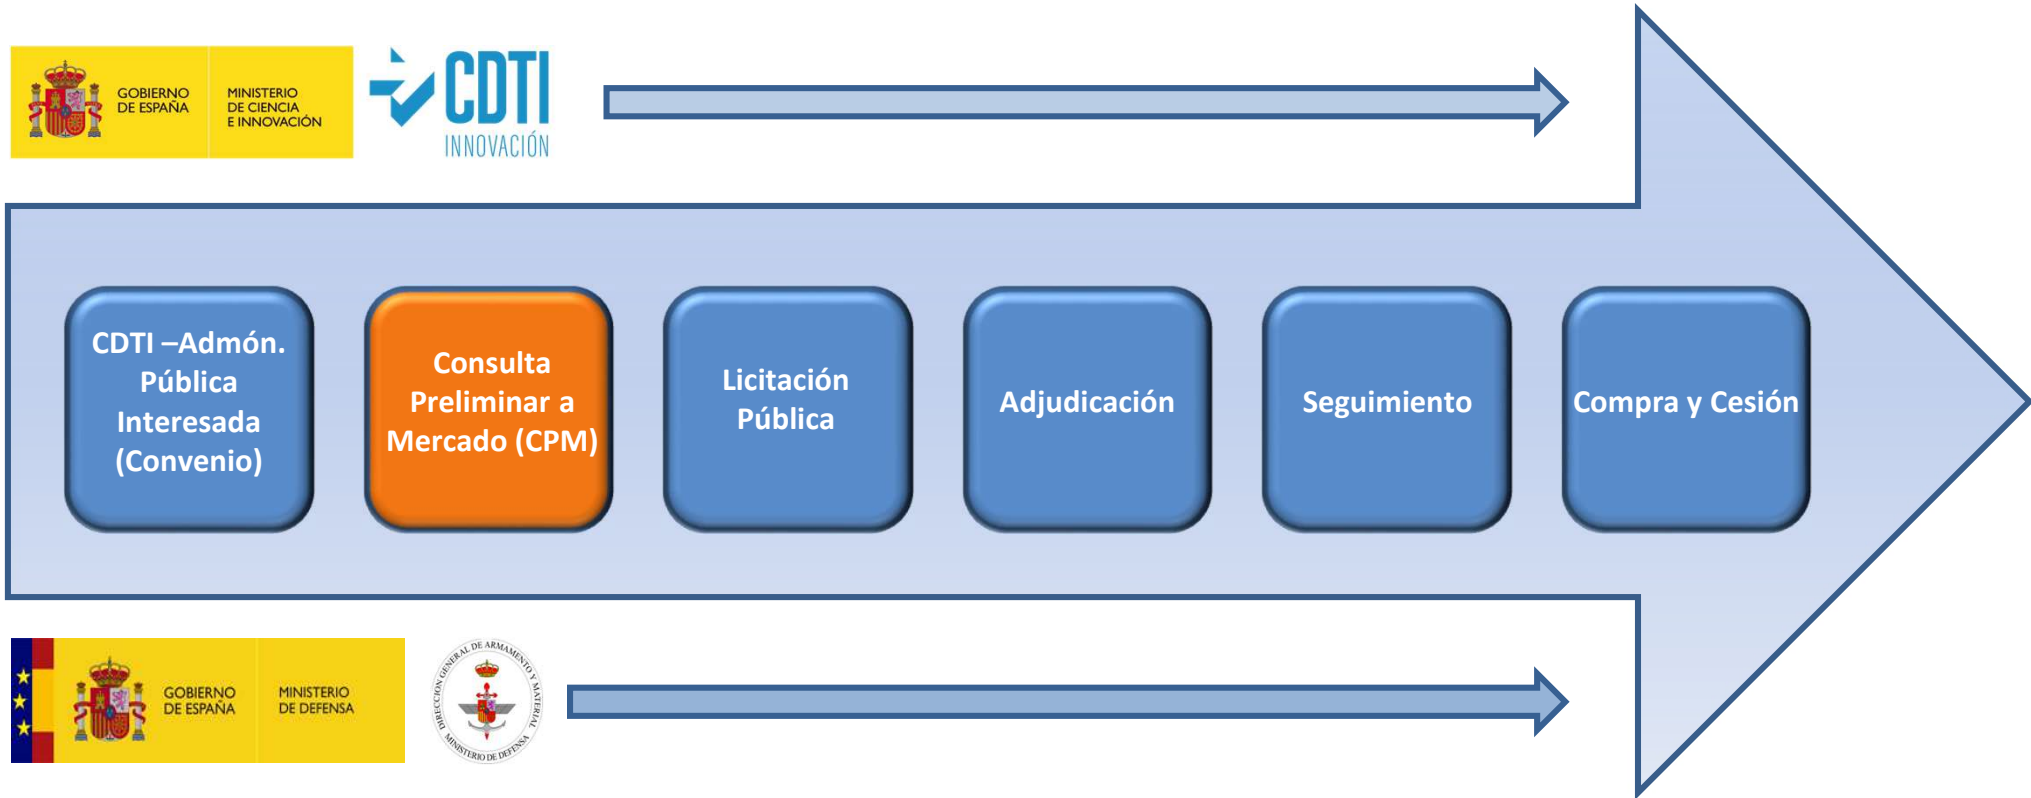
GOBIERNO DE ESPAÑA

MINISTERIO DE CIENCIA E INNOVACIÓN

CDTI INNOVACIÓN

CDTI –Admón. Pública Interesada (Convenio)

Consulta Preliminar a Mercado (CPM)

Licitación Pública

Adjudicación

Seguimiento

Compra y Cesión

GOBIERNO DE ESPAÑA

MINISTERIO DE DEFENSA

DIRECCIÓN GENERAL DE ARMAMENTO Y MATERIAL MINISTERIO DE DEFENSA